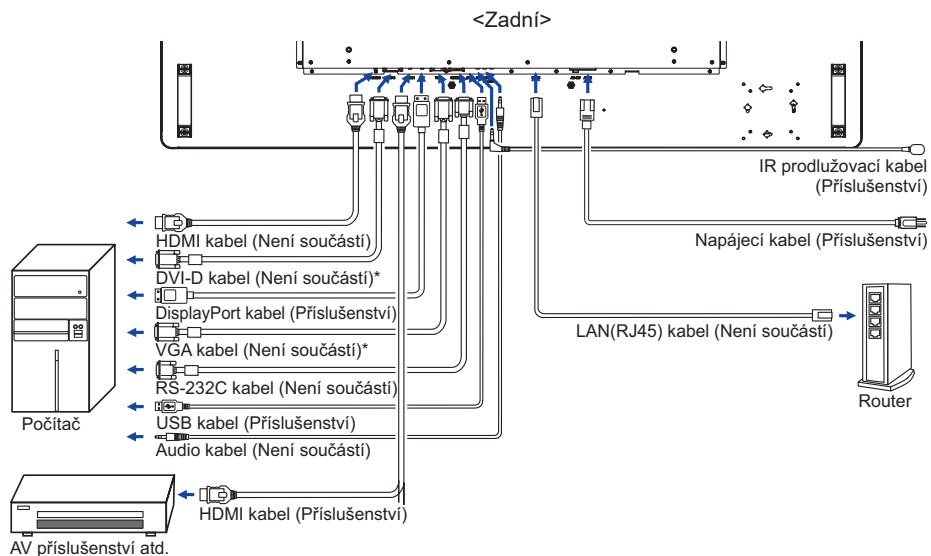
<Zadní>

IR prodlužovací kabel (Příslušenství)

HDMI kabel (Není součástí)

Napájecí kabel (Příslušenství)

DVI-D kabel (Není součástí)*

DisplayPort kabel (Příslušenství)

LAN(RJ45) kabel (Není součástí)

VGA kabel (Není součástí)*

RS-232C kabel (Není součástí)

Router

Počítač

USB kabel (Příslušenství)

Audio kabel (Není součástí)

HDMI kabel (Příslušenství)

AV příslušenství atd.